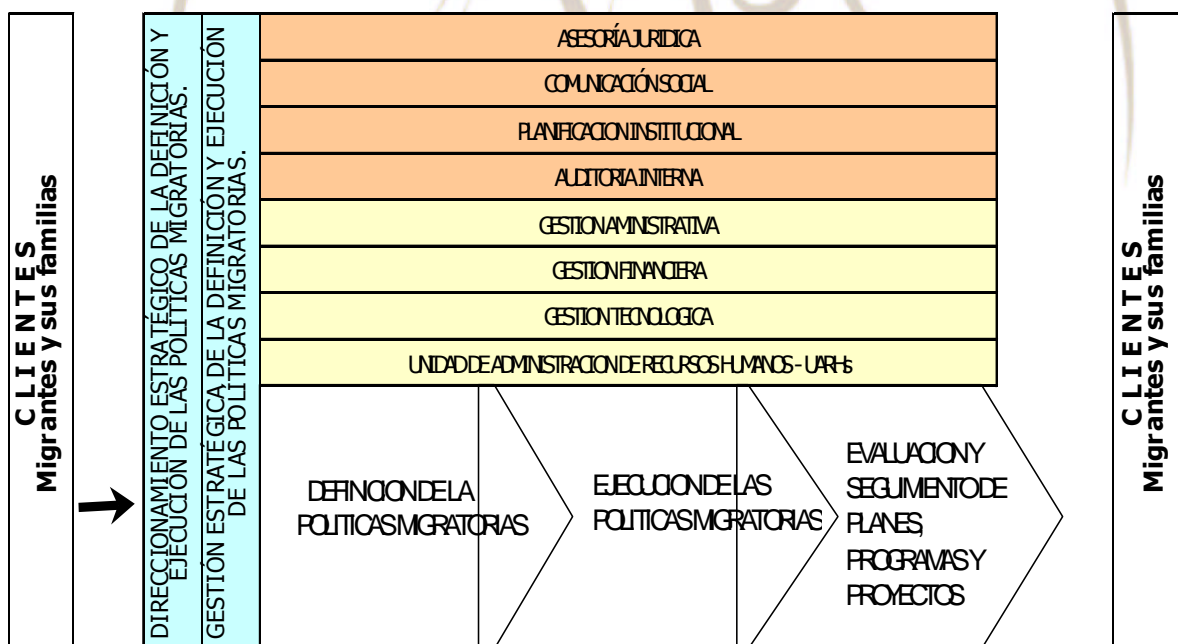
C L I E N T E S
Migrantes y sus familias

DIRECCIONAMIENTO ESTRATÉGICO DE LA DEFINICIÓN Y EJECUCIÓN DE LAS POLÍTICAS MIGRATORIAS.

GESTIÓN ESTRATÉGICA DE LA DEFINICIÓN Y EJECUCIÓN DE LAS POLÍTICAS MIGRATORIAS.

ASESORÍA JURIDICA

COMUNICACIÓN SOCIAL

PLANIFICACION INSTITUCIONAL

AUDITORIA INTERNA

GESTION AMINISTRATIVA

GESTION FINANCIERA

GESTION TECNOLOGICA

UNIDAD DE ADMINISTRACION DE RECURSOS HUMANOS - UARHs

DEFINCION DE LA POLITICAS MIGRATORIAS

EJECUCION DE LAS POLITICAS MIGRATORIAS

EVALUACION Y SEGUIMENTO DE PLANES, PROGRAMAS Y PROYECTOS

C L I E N T E S
Migrantes y sus familias